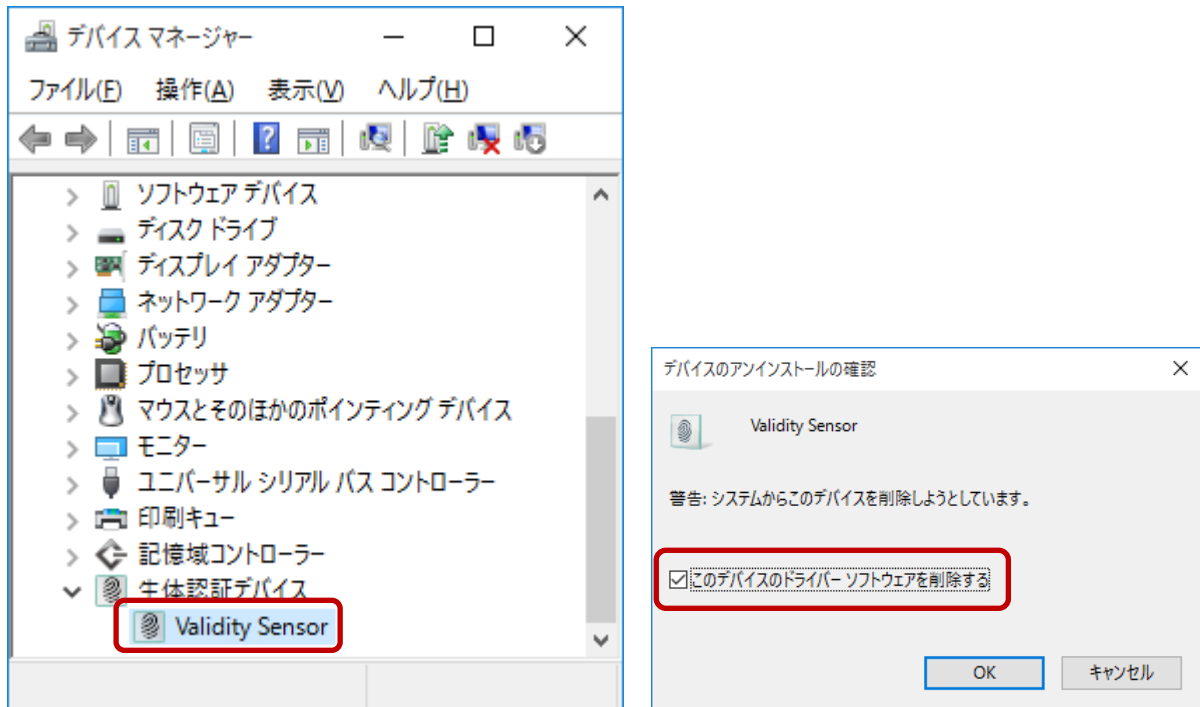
デバイス マネージャー

ファイル(F) 操作(A) 表示(V) ヘルプ(H)

ソフトウェア デバイス
ディスク ドライブ
ディスプレイ アダプター
ネットワーク アダプター
バッテリ
プロセッサ
マウスとそのほかのポインティング デバイス
モニター
ユニバーサル シリアル バス コントローラー
印刷キュー
記憶域コントローラー
生体認証デバイス
Validity Sensor

デバイスのアンインストールの確認

Validity Sensor

警告: システムからこのデバイスを削除しようとしています。

このデバイスのドライバー ソフトウェアを削除する

OK
キャンセル